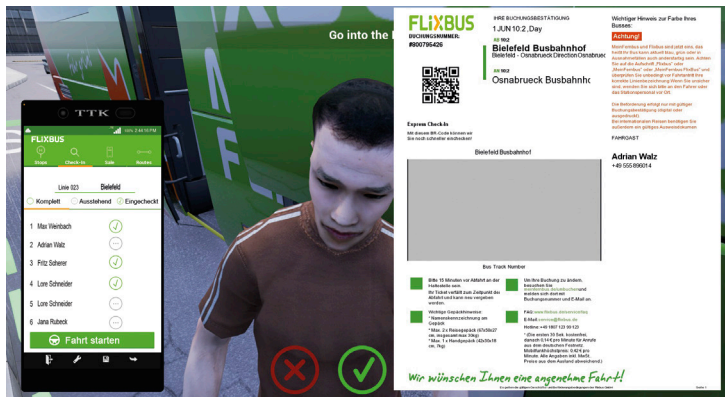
Go into the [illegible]

TTK

FLIXBUS

Stops Check-In Sale Routes

Linie 023 Bielefeld

Komplett Ausstehend Eingecheckt

1 Max Weinbach
2 Adrian Walz
3 Fritz Scherer
4 Lore Schneider
5 Lore Schneider
6 Jana Rubeck

Fahrt starten

FLIXBUS

BUCHUNGSNUMMER:
#800796426

IHRE BUCHUNGSBESTÄTIGUNG

1 JUN 10.2_Day

Bielefeld Busbahnhof
Bielefeld - Osnabrueck Direction Osnabrueck

Osnabrueck Busbahnhof

Express Check-In
Mit diesem QR-Code können sie Sie noch schneller einchecken!

Bielefeld Busbahnhof

Bus Track Number

Wichtiger Hinweis zur Farbe Ihres Busses:

Achtung!

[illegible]

FAHRGAST

Adrian Walz
+49 555 896014

Bitte 15 Minuten vor Abfahrt an der Haltestelle sein.
Ihr Ticket verfällt zum Zeitpunkt der Abfahrt und kann nicht vergeben werden.

Um Ihre Buchung zu ändern, besuchen Sie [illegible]

Wichtige Gepäckhinweise
* Namenskennzeichnung am Gepäck
* Max. 2x Reisegepäck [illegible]
* Max. 1 x Handgepäck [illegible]

FAQ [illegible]
E-Mail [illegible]
Hotline +49 1807 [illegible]
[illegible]

Wir wünschen Ihnen eine angenehme Fahrt!

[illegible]